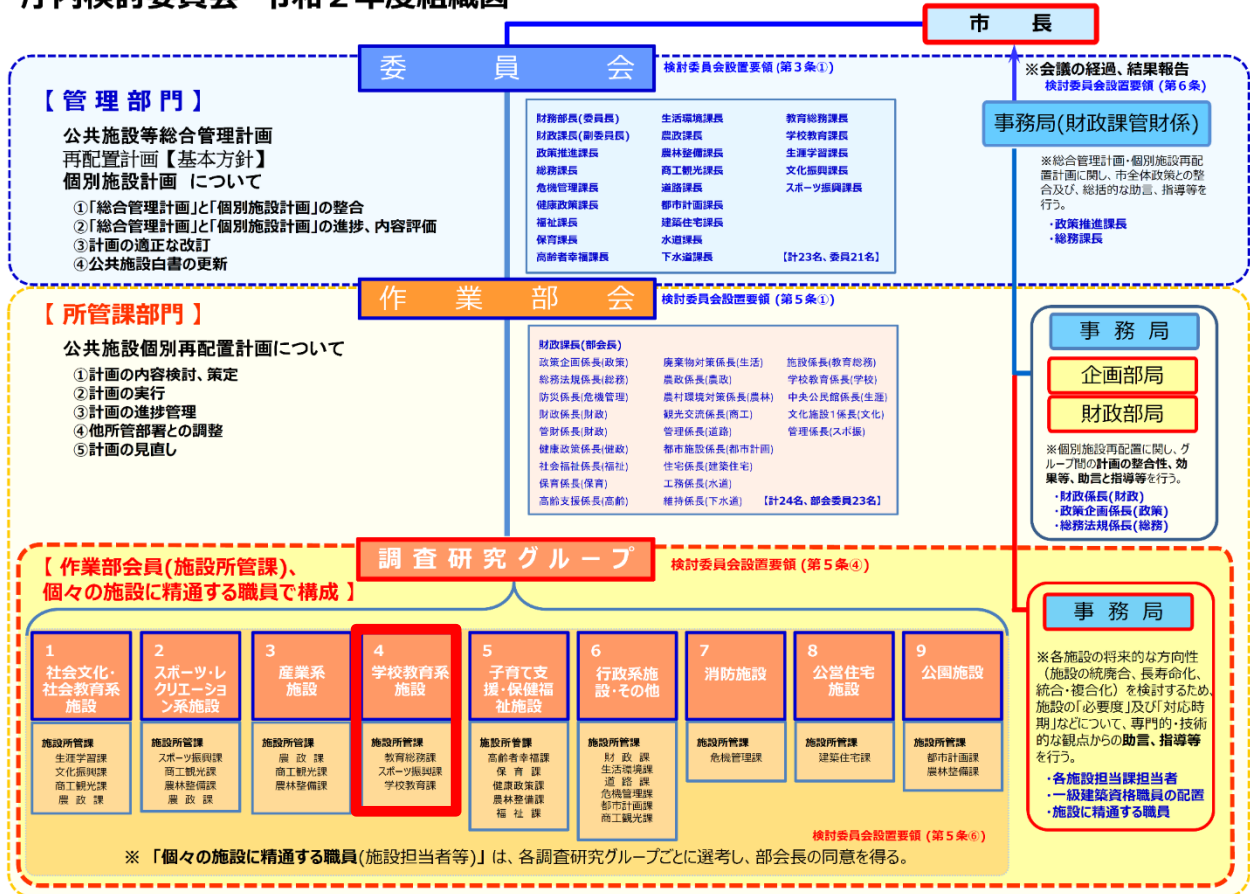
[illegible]討委員会　令和２年度組織図

市　長

委　員　会

検討委員会設置要領（第３条①）

※会議の経過、結果報告
検討委員会設置要領（第６条）

事務局(財政課管財係)

※総合管理計画・個別施設再配置計画に関し、市全体政策との整合及び、総括的な助言、指導等を行う。
・政策推進課長
・総務課長

【管理部門】

公共施設等総合管理計画
再配置計画【基本方針】
個別施設計画　について

①「総合管理計画」と「個別施設計画」の整合
②「総合管理計画」と「個別施設計画」の進捗、内容評価
③計画の適正な改訂
④公共施設白書の更新

| | | |
|---|---|---|
| 財務部長(委員長) | 生活環境課長 | 教育総務課長 |
| 財政課長(副委員長) | 農政課長 | 学校教育課長 |
| 政策推進課長 | 農林整備課長 | 生涯学習課長 |
| 総務課長 | 商工観光課長 | 文化振興課長 |
| 危機管理課長 | 道路課長 | スポーツ振興課長 |
| 健康政策課長 | 都市計画課長 | |
| 福祉課長 | 建築住宅課長 | |
| 保育課長 | 水道課長 | |
| 高齢者幸福課長 | 下水道課長 | 【計23名、委員21名】 |

作　業　部　会

検討委員会設置要領（第５条①）

【所管課部門】

公共施設個別再配置計画について

①計画の内容検討、策定
②計画の実行
③計画の進捗管理
④他所管部署との調整
⑤計画の見直し

財政課長(部会長)

| | | |
|---|---|---|
| 政策企画係長(政策) | 廃棄物対策係長(生活) | 施設係長(教育総務) |
| 総務法規係長(総務) | 農政係長(農政) | 学校教育係長(学校) |
| 防災係長(危機管理) | 農村環境対策係長(農林) | 中央公民館係長(生涯) |
| 財政係長(財政) | 観光交流係長(商工) | 文化施設１係長(文化) |
| 管財係長(財政) | 管理係長(道路) | 管理係長(スポ振) |
| 健康政策係長(健政) | 都市施設係長(都市計画) | |
| 社会福祉係長(福祉) | 住宅係長(建築住宅) | |
| 保育係長(保育) | 工務係長(水道) | |
| 高齢支援係長(高齢) | 維持係長(下水道) | 【計24名、部会員23名】 |

事務局

企画部局

財政部局

※個別施設再配置に関し、グループ間の計画の整合性、効果等、助言と指導等を行う。
・財政係長(財政)
・政策企画係長(政策)
・総務法規係長(総務)

【作業部会員(施設所管課)、個々の施設に精通する職員で構成】

調査研究グループ

検討委員会設置要領（第５条④）

1 社会文化・社会教育系施設
施設所管課
生涯学習課
文化振興課
商工観光課
農政課

2 スポーツ・レクリエーション系施設
施設所管課
スポーツ振興課
商工観光課
農林整備課
農政課

3 産業系施設
施設所管課
農政課
商工観光課
農林整備課

4 学校教育系施設
施設所管課
教育総務課
スポーツ振興課
学校教育課

5 子育て支援・保健福祉施設
施設所管課
高齢者幸福課
保育課
健康政策課
農林整備課
福祉課

6 行政系施設・その他
施設所管課
財政課
生活環境課
道路課
危機管理課
都市計画課
商工観光課

7 消防施設
施設所管課
危機管理課

8 公営住宅施設
施設所管課
建築住宅課

9 公園施設
施設所管課
都市計画課
農林整備課

事務局

※各施設の将来的な方向性（施設の統廃合、長寿命化、統合・複合化）を検討するため、施設の「必要度」及び「対応時期」などについて、専門的・技術的な観点からの助言、指導等を行う。
・各施設担当課担当者
・一級建築資格職員の配置
・施設に精通する職員

検討委員会設置要領（第５条⑥）

※「個々の施設に精通する職員(施設担当者等)」は、各調査研究グループごとに選考し、部会長の同意を得る。